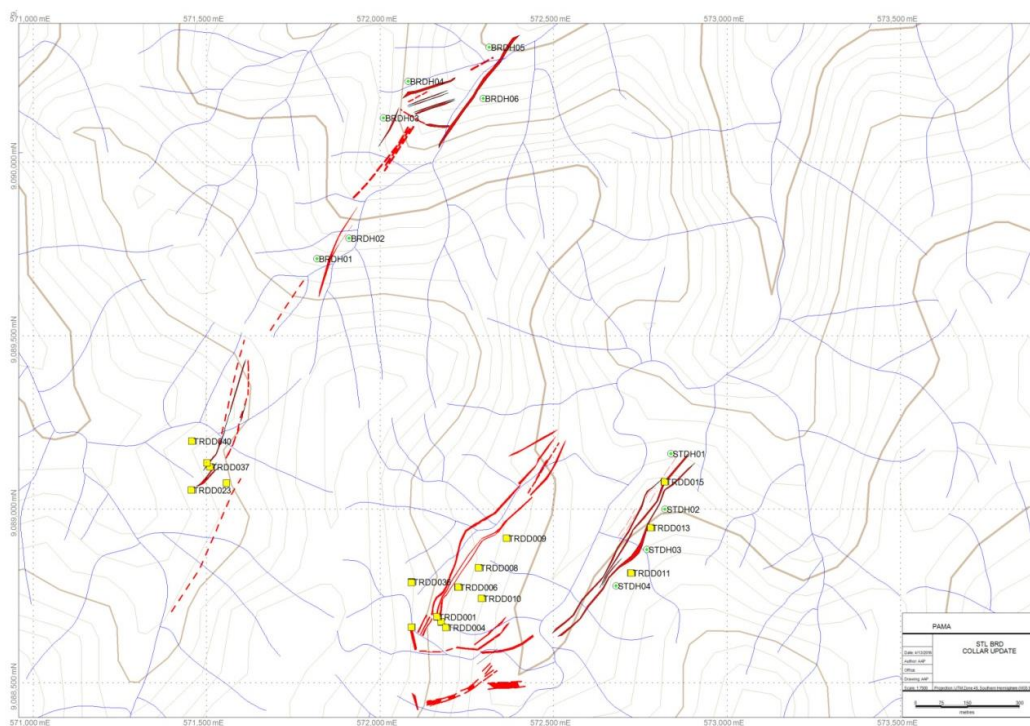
571,000 mE
571,500 mE
572,000 mE
572,500 mE
573,000 mE
573,500 mE

9,090,000 mN
9,089,500 mN
9,089,000 mN
9,088,500 mN

BRDH05
BRDH04
BRDH06
BRDH03
BRDH02
BRDH01

TRDD040
TRDD037
TRDD023

STDH01
TRDD015
STDH02
TRDD013
STDH03
TRDD011
STDH04

TRDD009
TRDD008
TRDD035
TRDD006
TRDD010
TRDD001
TRDD004

PAMA
STL BRD
COLLAR UPDATE
Date:
Author: AAP
Offset:
Drawing: AAP
Scale: 1:7500
Projection: UTM Zone 45, Southern Hemisphere

0 75 150 300
metres